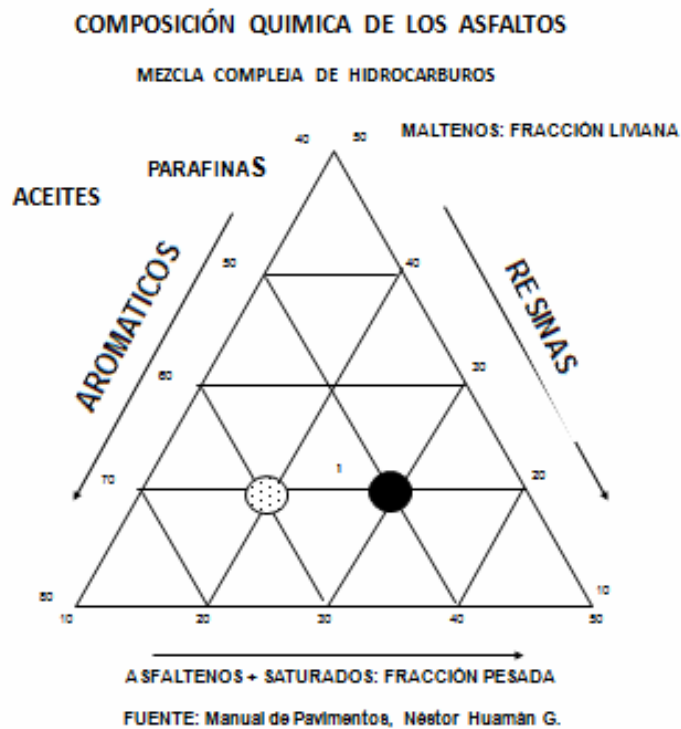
COMPOSICIÓN QUIMICA DE LOS ASFALTOS

MEZCLA COMPLEJA DE HIDROCARBUROS

MALTENOS: FRACCIÓN LIVIANA

PARAFINAS

ACEITES

AROMATICOS

RESINAS

40 50

50 40

60 30

70 1 20

80 10

10 20 30 40 50

ASFALTENOS + SATURADOS: FRACCIÓN PESADA

FUENTE: Manual de Pavimentos, Néstor Huamán G.